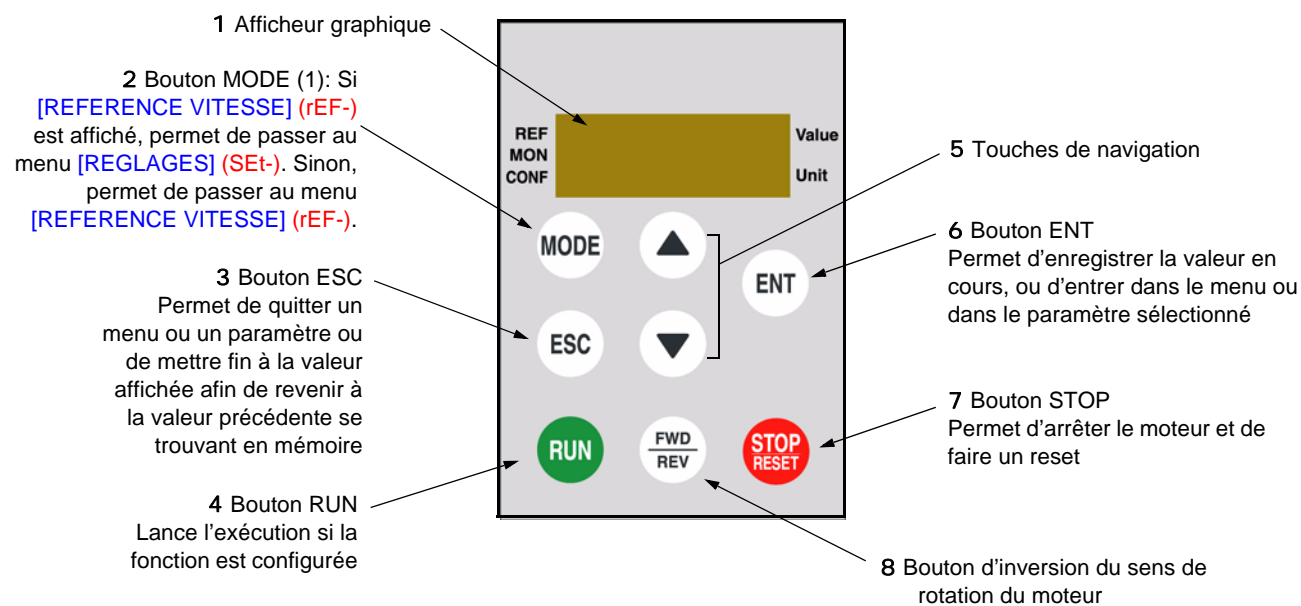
1 Afficheur graphique

2 Bouton MODE (1): Si [REFERENCE VITESSE] (rEF-) est affiché, permet de passer au menu [REGLAGES] (SEt-). Sinon, permet de passer au menu [REFERENCE VITESSE] (rEF-).

3 Bouton ESC
Permet de quitter un menu ou un paramètre ou de mettre fin à la valeur affichée afin de revenir à la valeur précédente se trouvant en mémoire

4 Bouton RUN
Lance l'exécution si la fonction est configurée

REF
MON
CONF

Value
Unit

MODE

ESC

ENT

RUN

FWD
REV

STOP
RESET

5 Touches de navigation

6 Bouton ENT
Permet d'enregistrer la valeur en cours, ou d'entrer dans le menu ou dans le paramètre sélectionné

7 Bouton STOP
Permet d'arrêter le moteur et de faire un reset

8 Bouton d'inversion du sens de rotation du moteur